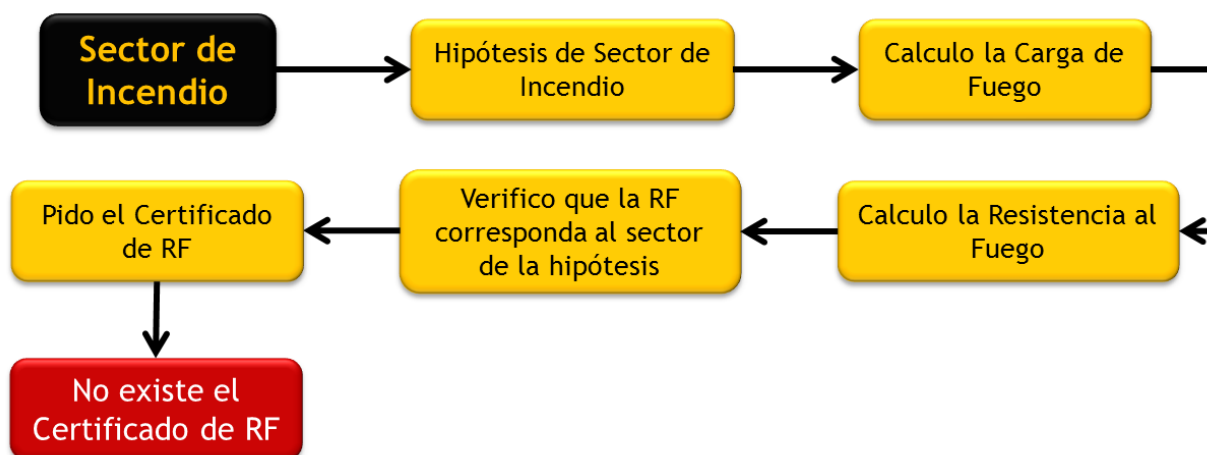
Sector de Incendio

Hipótesis de Sector de Incendio

Calculo la Carga de Fuego

Calculo la Resistencia al Fuego

Verifico que la RF corresponda al sector de la hipótesis

Pido el Certificado de RF

No existe el Certificado de RF